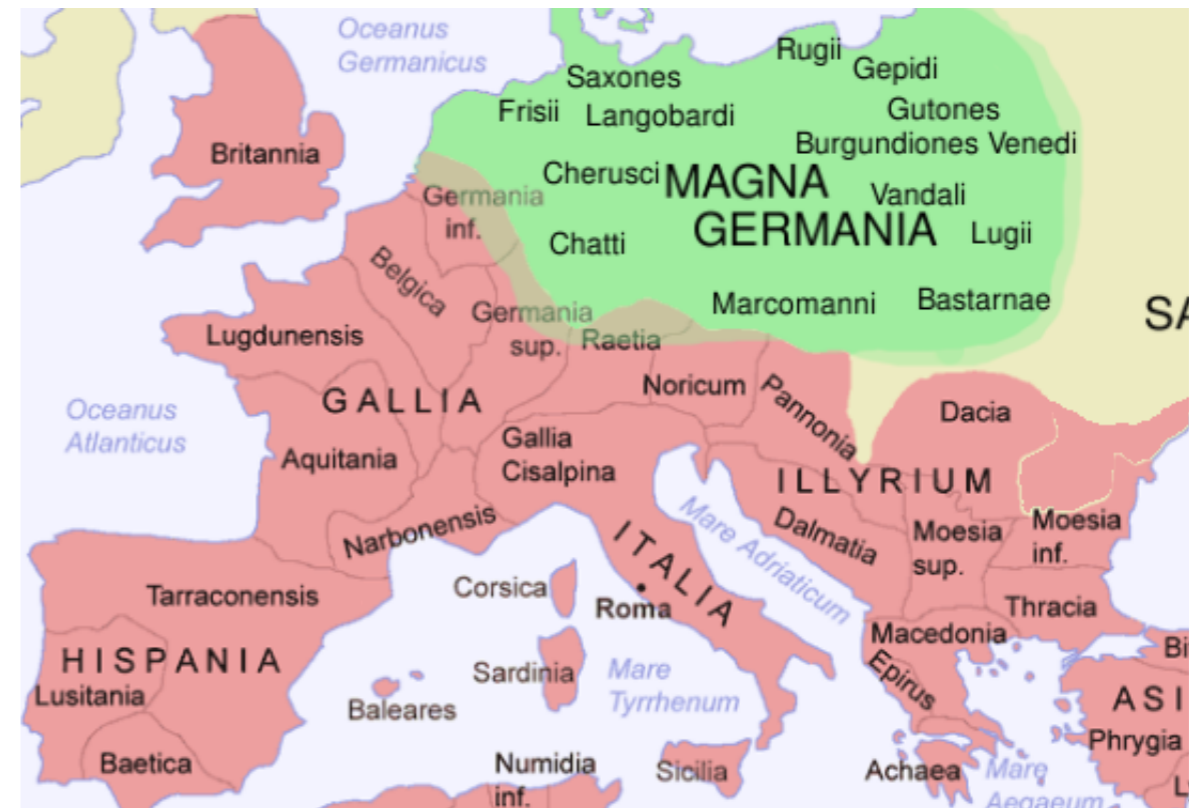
Oceanus Germanicus
Rugii
Saxones
Gepidi
Frisii
Langobardi
Gutones
Burgundiones
Venedi
Britannia
Cherusci
MAGNA GERMANIA
Vandali
Germania inf.
Chatti
Lugii
Belgica
Germania sup.
Marcomanni
Bastarnae
SA
Lugdunensis
Raetia
Noricum
Pannonia
GALLIA
Dacia
Oceanus Atlanticus
Aquitania
Gallia Cisalpina
ILLYRIUM
Mare Adriaticum
Narbonensis
Dalmatia
Moesia sup.
Moesia inf.
ITALIA
Corsica
Tarraconensis
Roma
Thracia
Macedonia
HISPANIA
Sardinia
Mare Tyrrhenum
Epirus
Bi
Lusitania
ASI
Baleares
Phrygia
Baetica
Numidia inf.
Sicilia
Achaea
Mare Aegaeum
L